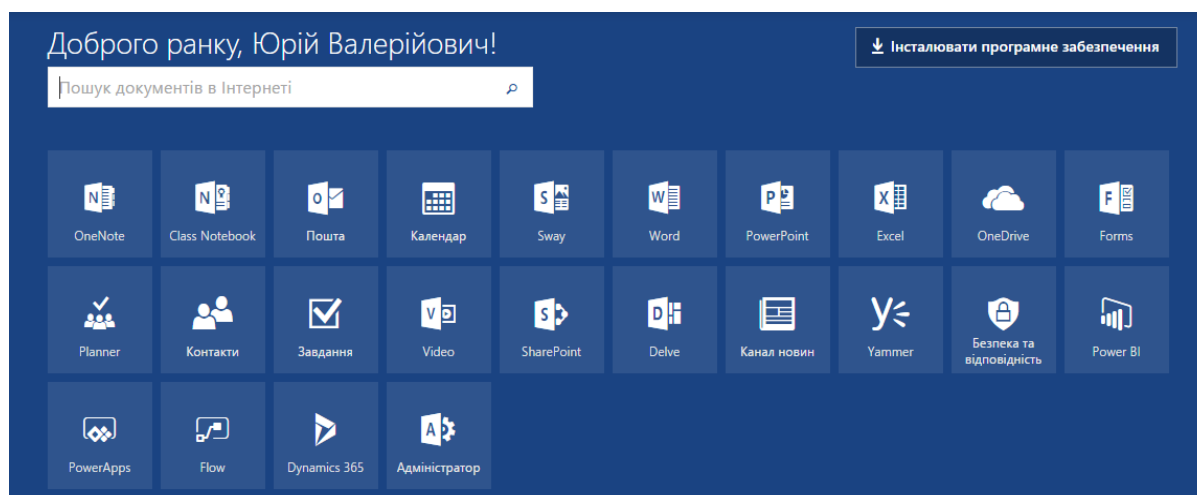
Доброго ранку, Юрій Валерійович!

Інсталювати програмне забезпечення

Пошук документів в Інтернеті

OneNote
Class Notebook
Пошта
Календар
Sway
Word
PowerPoint
Excel
OneDrive
Forms

Planner
Контакти
Завдання
Video
SharePoint
Delve
Канал новин
Yammer
Безпека та відповідність
Power BI

PowerApps
Flow
Dynamics 365
Адміністратор